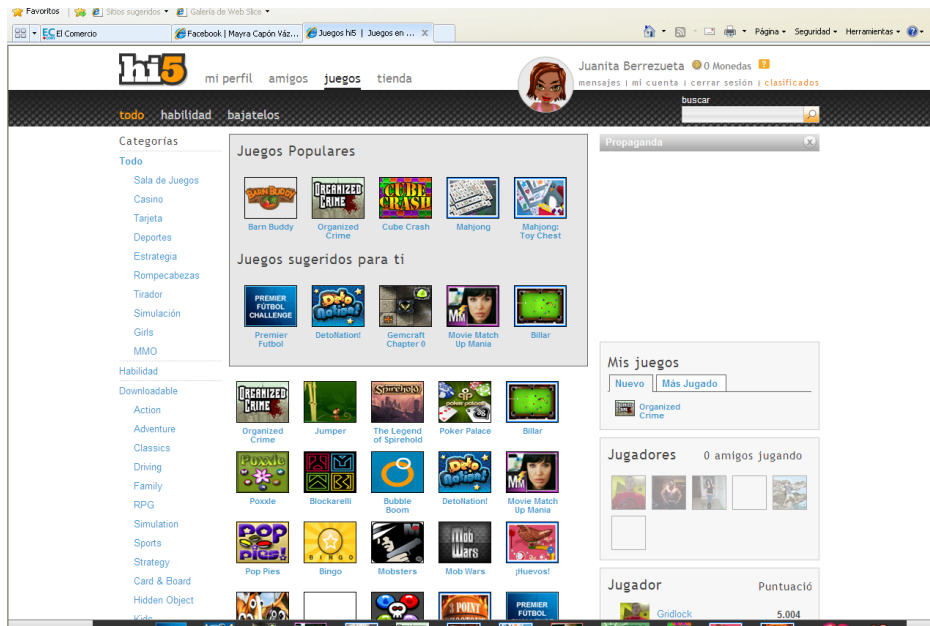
Favoritos | Sitios sugeridos ▾ | Galería de Web Slice ▾

EC El Comercio | Facebook | Mayra Capón Váz... | Juegos hi5 | Juegos en ... ✕

Página ▾ Seguridad ▾ Herramientas ▾

hi5 mi perfil amigos juegos tienda

Juanita Berrezueta 0 Monedas
mensajes | mi cuenta | cerrar sesión | clasificados

todo habilidad bajatelos

buscar

Categorías
Todo
Sala de Juegos
Casino
Tarjeta
Deportes
Estrategia
Rompecabezas
Tirador
Simulación
Girls
MMO
Habilidad
Downloadable
Action
Adventure
Classics
Driving
Family
RPG
Simulation
Sports
Strategy
Card & Board
Hidden Object

Juegos Populares

BARN BUDDY Barn Buddy
ORGANIZED CRIME Organized Crime
CUBE CRASH Cube Crash
Mahjong
Mahjong: Toy Chest

Juegos sugeridos para ti

PREMIER FÚTBOL CHALLENGE Premier Futbol
DetoNation!
Gemcraft Chapter 0
MM Movie Match Up Mania
Billar

ORGANIZED CRIME Organized Crime
Jumper
Spirehold The Legend of Spirehold
poker palace Poker Palace
Billar
Poxxle Poxxle
Blockarelli
Bubble Boom
DetoNation!
MM Movie Match Up Mania
POP PIES! Pop Pies
BINGO Bingo
Mobsters
Mob Wars Mob Wars
¡Huevos!
3 POINT
PREMIER FÚTBOL

Propaganda

Mis juegos
Nuevo | Más Jugado
Organized Crime

Jugadores 0 amigos jugando

Jugador Puntuació
Gridlock 5.004